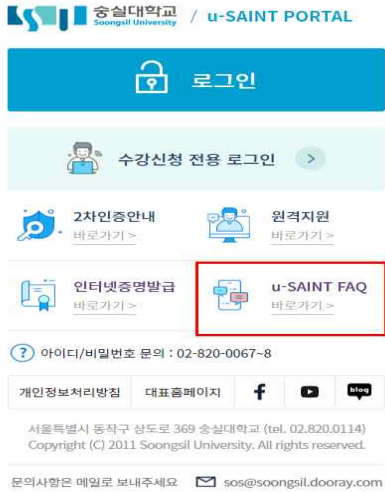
SSU 숭실대학교 Soongsil University / u-SAINT PORTAL

로그인

수강신청 전용 로그인

2차인증안내
바로가기 >

원격지원
바로가기 >

인터넷증명발급
바로가기 >

u-SAINT FAQ
바로가기 >

아이디/비밀번호 문의 : 02-820-0067~8

개인정보처리방침 | 대표홈페이지 | f | blog

서울특별시 동작구 상도로 369 숭실대학교 (tel. 02.820.0114)
Copyright (C) 2011 Soongsil University. All rights reserved.

문의사항은 메일로 보내주세요 sos@soongsil.dooray.com